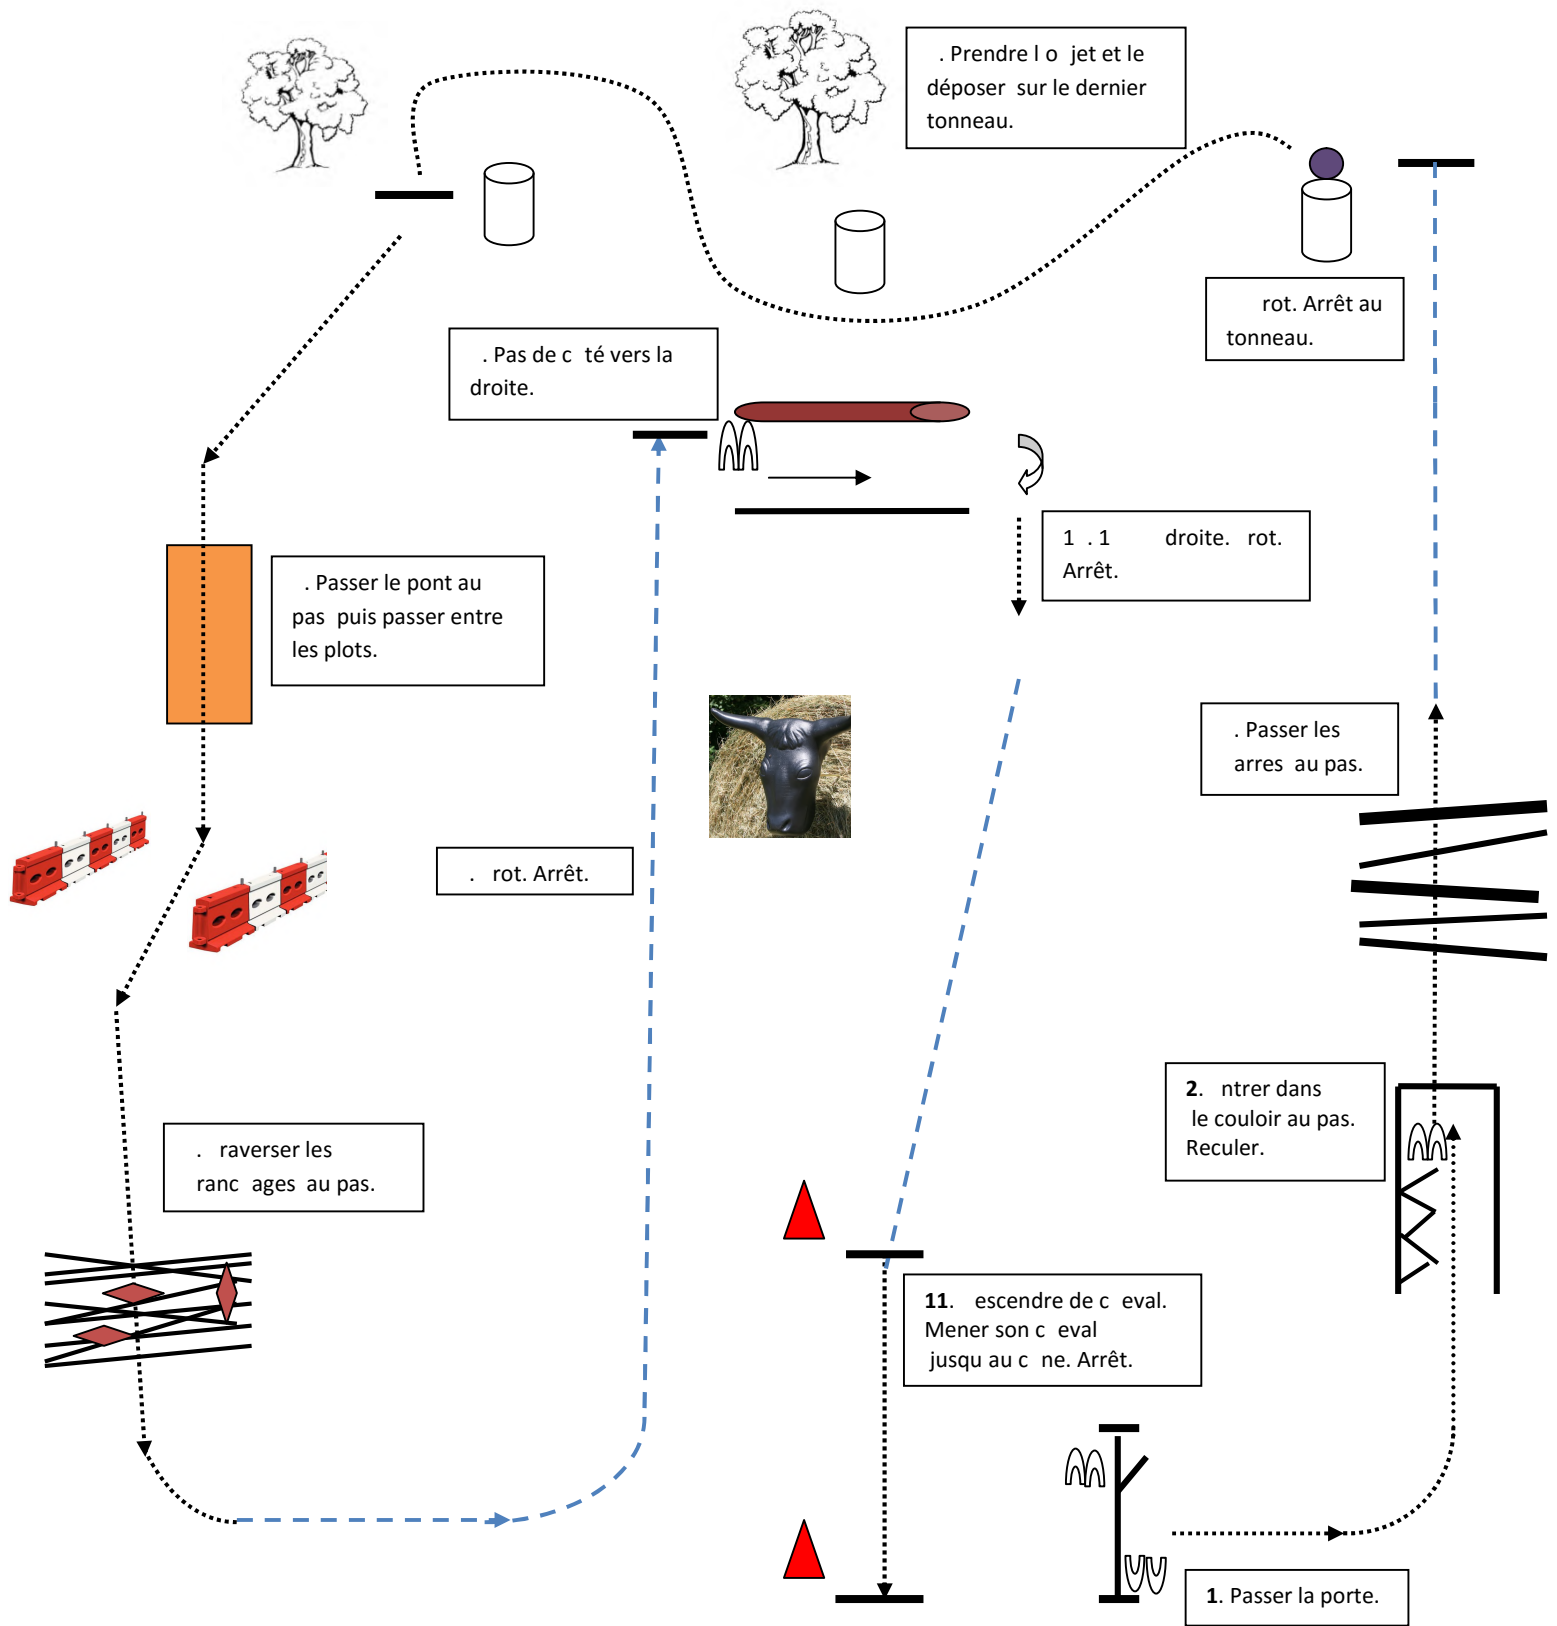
. Prendre l o jet et le déposer sur le dernier tonneau.

rot. Arrêt au tonneau.

. Pas de c té vers la droite.

1 . 1 droite. rot. Arrêt.

. Passer le pont au pas puis passer entre les plots.

. Passer les arres au pas.

. rot. Arrêt.

2. ntrer dans le couloir au pas. Reculer.

. raverser les ranc ages au pas.

11. escendre de c eval. Mener son c eval jusqu au c ne. Arrêt.

1. Passer la porte.